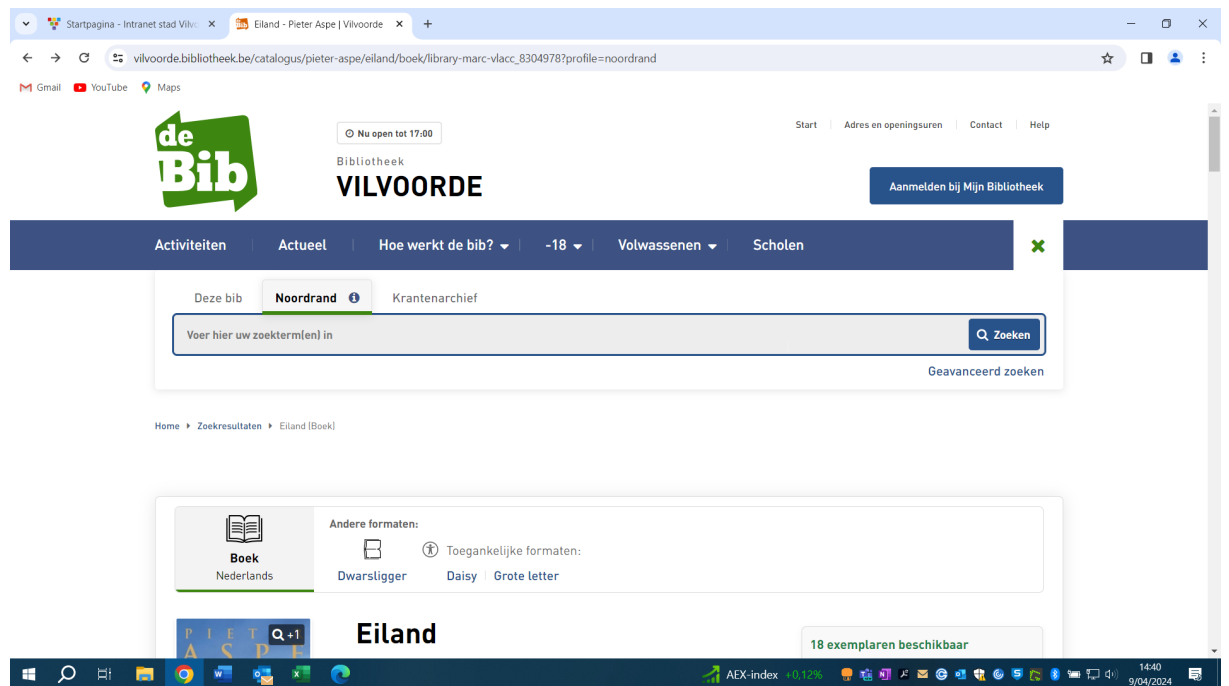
Startpagina - Intranet stad Vilv ×
Eiland - Pieter Aspe | Vilvoorde ×
+

vilvoorde.bibliotheek.be/catalogus/pieter-aspe/eiland/boek/library-marc-vlacc_8304978?profile=noordrand

Gmail YouTube Maps

de Bib

Nu open tot 17:00

Bibliotheek
VILVOORDE

Start | Adres en openingsuren | Contact | Help

Aanmelden bij Mijn Bibliotheek

Activiteiten | Actueel | Hoe werkt de bib? | -18 | Volwassenen | Scholen

Deze bib | Noordrand | Krantenarchief

Voer hier uw zoekterm(en) in

Zoeken

Geavanceerd zoeken

Home ▸ Zoekresultaten ▸ Eiland (Boek)

Boek
Nederlands

Andere formaten:
Dwarsligger

Toegankelijke formaten:
Daisy | Grote letter

PIET
ASPE
+1

Eiland

18 exemplaren beschikbaar

AEX-index +0,12%

14:40
9/04/2024